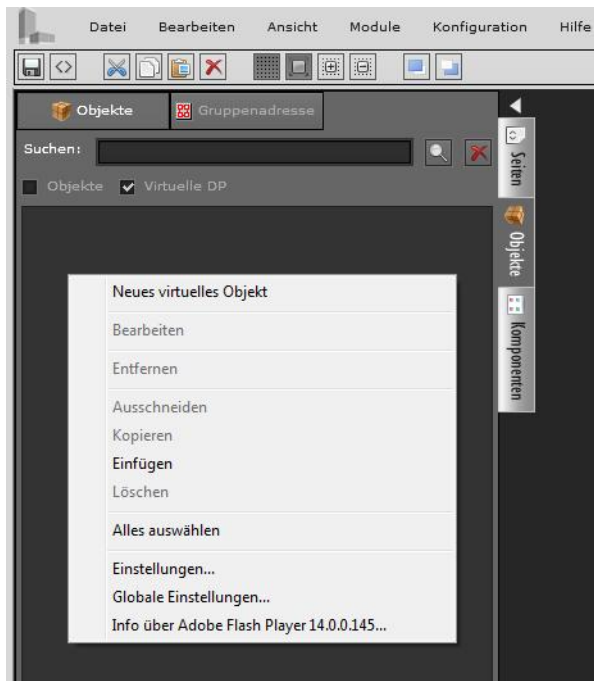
Datei Bearbeiten Ansicht Module Konfiguration Hilfe

Objekte Gruppenadresse

Suchen:

Objekte Virtuelle DP

Seiten

Objekte

Komponenten

Neues virtuelles Objekt

Bearbeiten

Entfernen

Ausschneiden

Kopieren

Einfügen

Löschen

Alles auswählen

Einstellungen...

Globale Einstellungen...

Info über Adobe Flash Player 14.0.0.145...